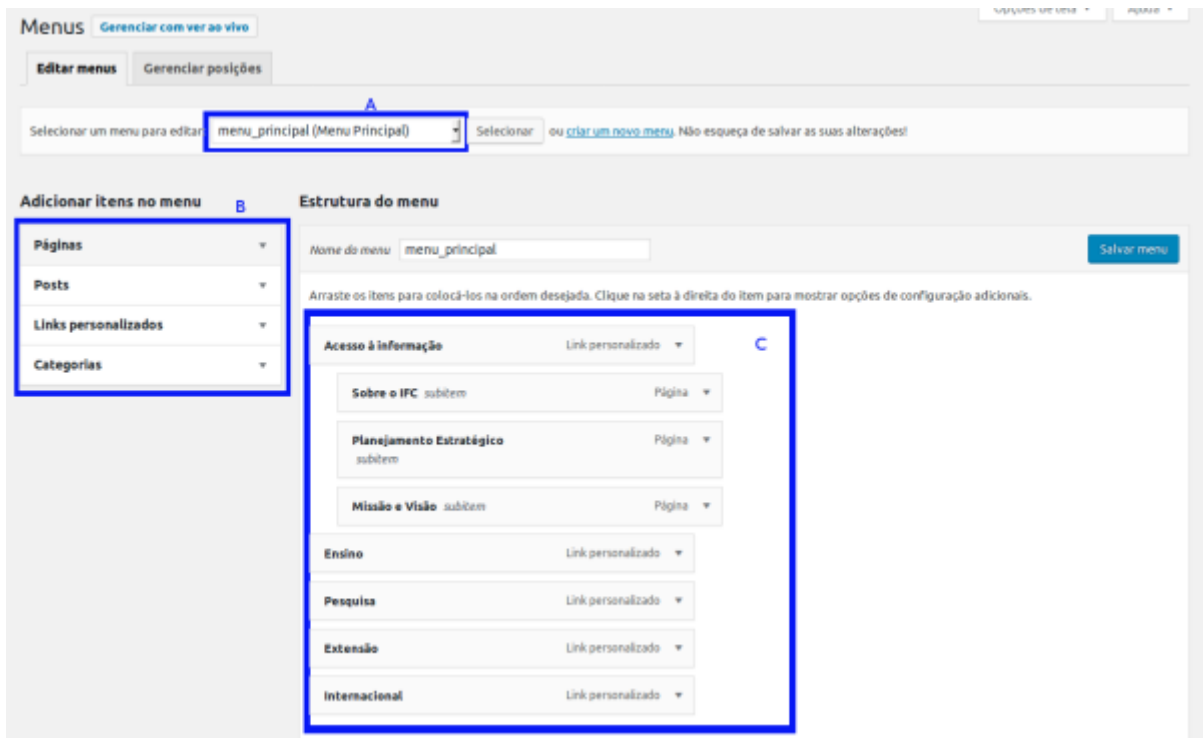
Opções de tela ▾ Ajuda ▾

Menus Gerenciar com ver ao vivo

Editar menus Gerenciar posições

A

Selecionar um menu para editar: menu_principal (Menu Principal) Selecionar ou criar um novo menu. Não esqueça de salvar as suas alterações!

Adicionar itens no menu B

Páginas ▾
Posts ▾
Links personalizados ▾
Categorias ▾

Estrutura do menu

Nome do menu menu_principal Salvar menu

Arraste os itens para colocá-los na ordem desejada. Clique na seta à direita do item para mostrar opções de configuração adicionais.

C

Acesso à informação Link personalizado ▾
Sobre o IFC subitem Página ▾
Planejamento Estratégico subitem Página ▾
Missão e Visão subitem Página ▾
Ensino Link personalizado ▾
Pesquisa Link personalizado ▾
Extensão Link personalizado ▾
Internacional Link personalizado ▾